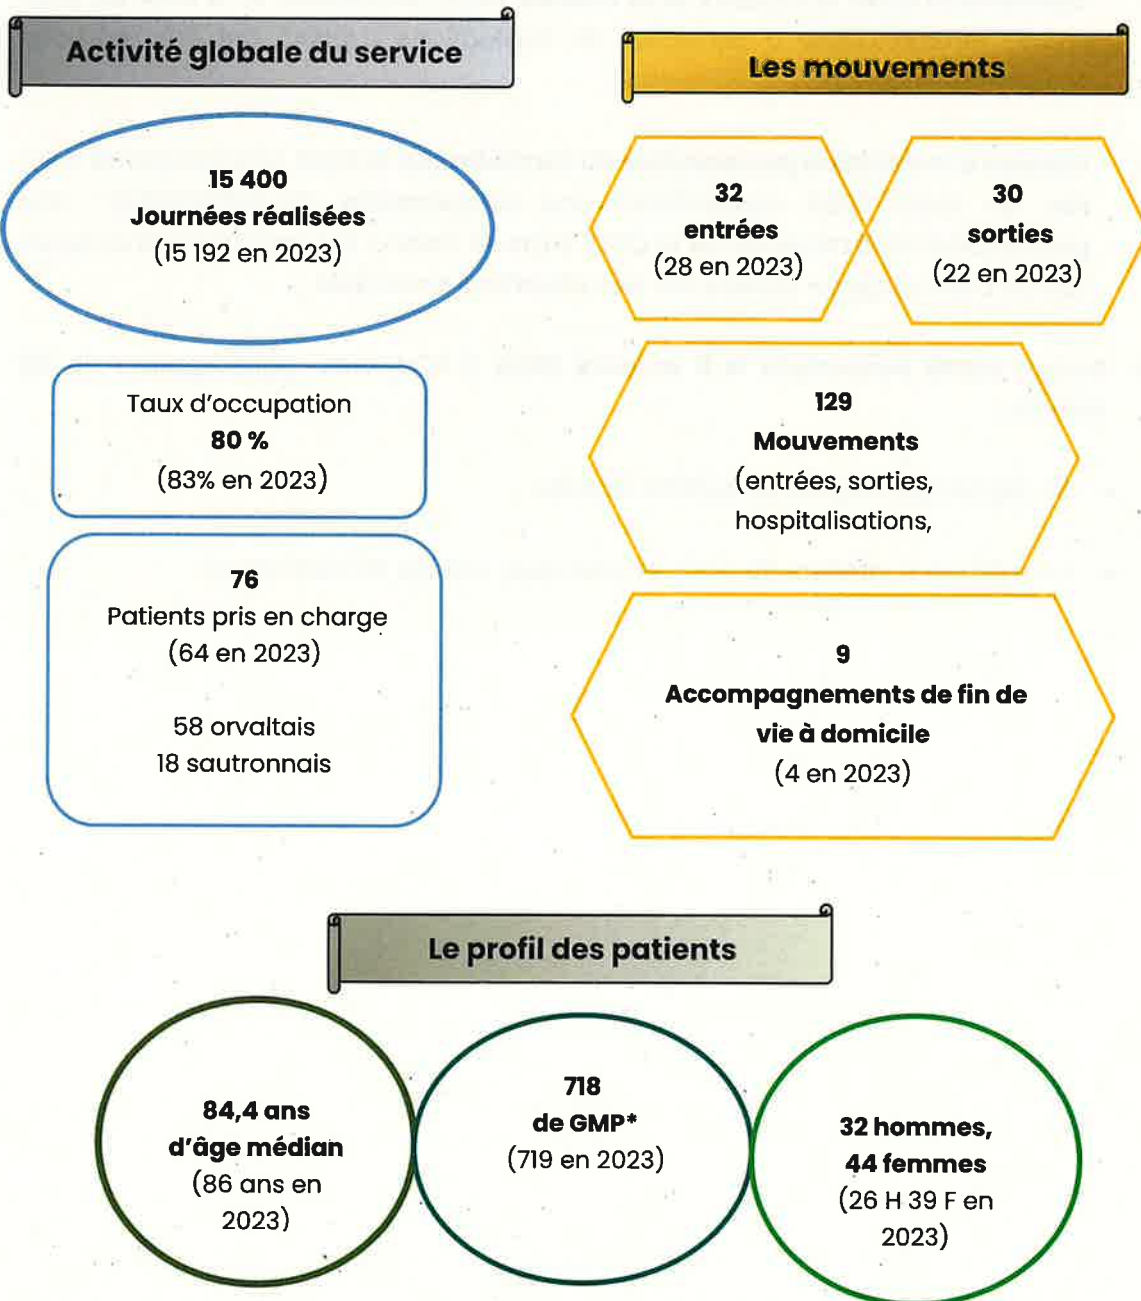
Activité globale du service

15 400
Journées réalisées
(15 192 en 2023)

Taux d'occupation
80 %
(83% en 2023)

76
Patients pris en charge
(64 en 2023)

58 orvaltais
18 sautronnais

Les mouvements

32
entrées
(28 en 2023)

30
sorties
(22 en 2023)

129
Mouvements
(entrées, sorties, hospitalisations,

9
Accompagnements de fin de vie à domicile
(4 en 2023)

Le profil des patients

84,4 ans
d'âge médian
(86 ans en 2023)

718
de GMP*
(719 en 2023)

32 hommes,
44 femmes
(26 H 39 F en 2023)